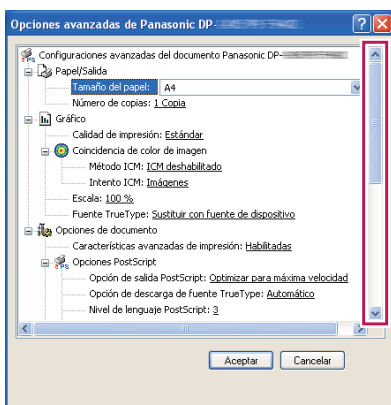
Opciones avanzadas de Panasonic DP-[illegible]

Configuraciones avanzadas del documento Panasonic DP-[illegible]
Papel/Salida
Tamaño del papel: A4
Número de copias: 1 Copia
Gráfico
Calidad de impresión: Estándar
Coincidencia de color de imagen
Método ICM: ICM deshabilitado
Intento ICM: Imágenes
Escala: 100 %
Fuente TrueType: Sustituir con fuente de dispositivo
Opciones de documento
Características avanzadas de impresión: Habilitadas
Opciones PostScript
Opción de salida PostScript: Optimizar para máxima velocidad
Opción de descarga de fuente TrueType: Automático
Nivel de lenguaje PostScript: 3

Aceptar Cancelar